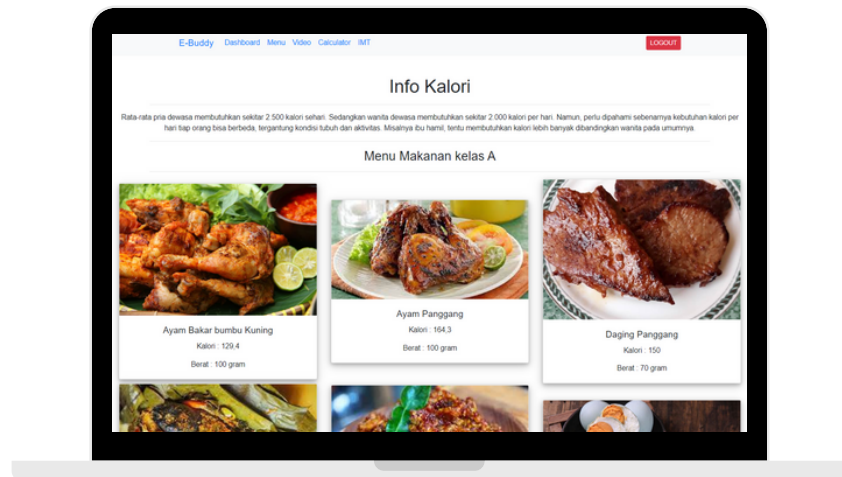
E-Buddy Dashboard Menu Video Calculator IMT

LOGOUT

Info Kalori

Rata-rata pria dewasa membutuhkan sekitar 2.500 kalori sehari. Sedangkan wanita dewasa membutuhkan sekitar 2.000 kalori per hari. Namun, perlu dipahami sebenarnya kebutuhan kalori per hari tiap orang bisa berbeda, tergantung kondisi tubuh dan aktivitas. Misalnya ibu hamil, tentu membutuhkan kalori lebih banyak dibandingkan wanita pada umumnya.

Menu Makanan kelas A

Ayam Bakar bumbu Kuning

Kalori : 129,4

Berat : 100 gram

Ayam Panggang

Kalori : 164,3

Berat : 100 gram

Daging Panggang

Kalori : 150

Berat : 70 gram